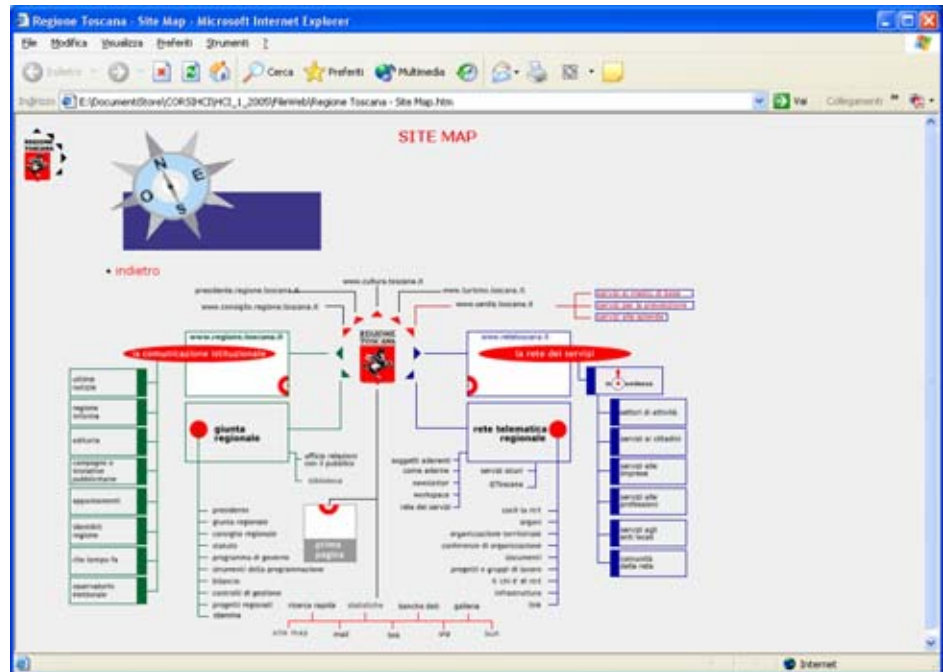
Regione Toscana - Site Map - Microsoft Internet Explorer

File Modifica Visualizza Preferiti Strumenti ?

Indietro Cerca Preferiti Multimedia

Indirizzo E:\DocumentStore\CORSIHCI\HCI_1_2005\FileWeb\Regione Toscana - Site Map.htm Vai Collegamenti

REGIONE TOSCANA

SITE MAP

N E S O

• indietro

www.cultura.toscana.it
presidente.regione.toscana.it
www.turismo.toscana.it
www.consiglio.regione.toscana.it
www.sanita.toscana.it

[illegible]
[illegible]
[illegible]

www.regione.toscana.it
la comunicazione istituzionale

www.rete.toscana.it
la rete dei servizi

REGIONE TOSCANA

ultime notizie
regione informa
editoria
campagne e iniziative pubblicitarie
appuntamenti
identikit regione
che tempo fa
osservatorio elettorale

giunta regionale

ufficio relazioni con il pubblico
biblioteca

prima pagina

presidente
giunta regionale
consiglio regionale
statuto
programma di governo
strumenti della programmazione
bilancio
controllo di gestione
progetti regionali
rdamma

ricerca rapida
statistiche
banche dati
galleria

site map
mail
link
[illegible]
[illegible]

rete telematica regionale

soggetti aderenti
come aderire
newsletter
workspace
rete dei servizi

servizi sicuri
IDToscana

cos'è la rrt
organi
organizzazione territoriale
conferenze di organizzazione
documenti
progetti e gruppi di lavoro
il chi è di rrt
infrastruttura
link

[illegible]

settori di attività
servizi ai cittadini
servizi alle imprese
servizi alle professioni
servizi agli enti locali
comunità della rete

Internet